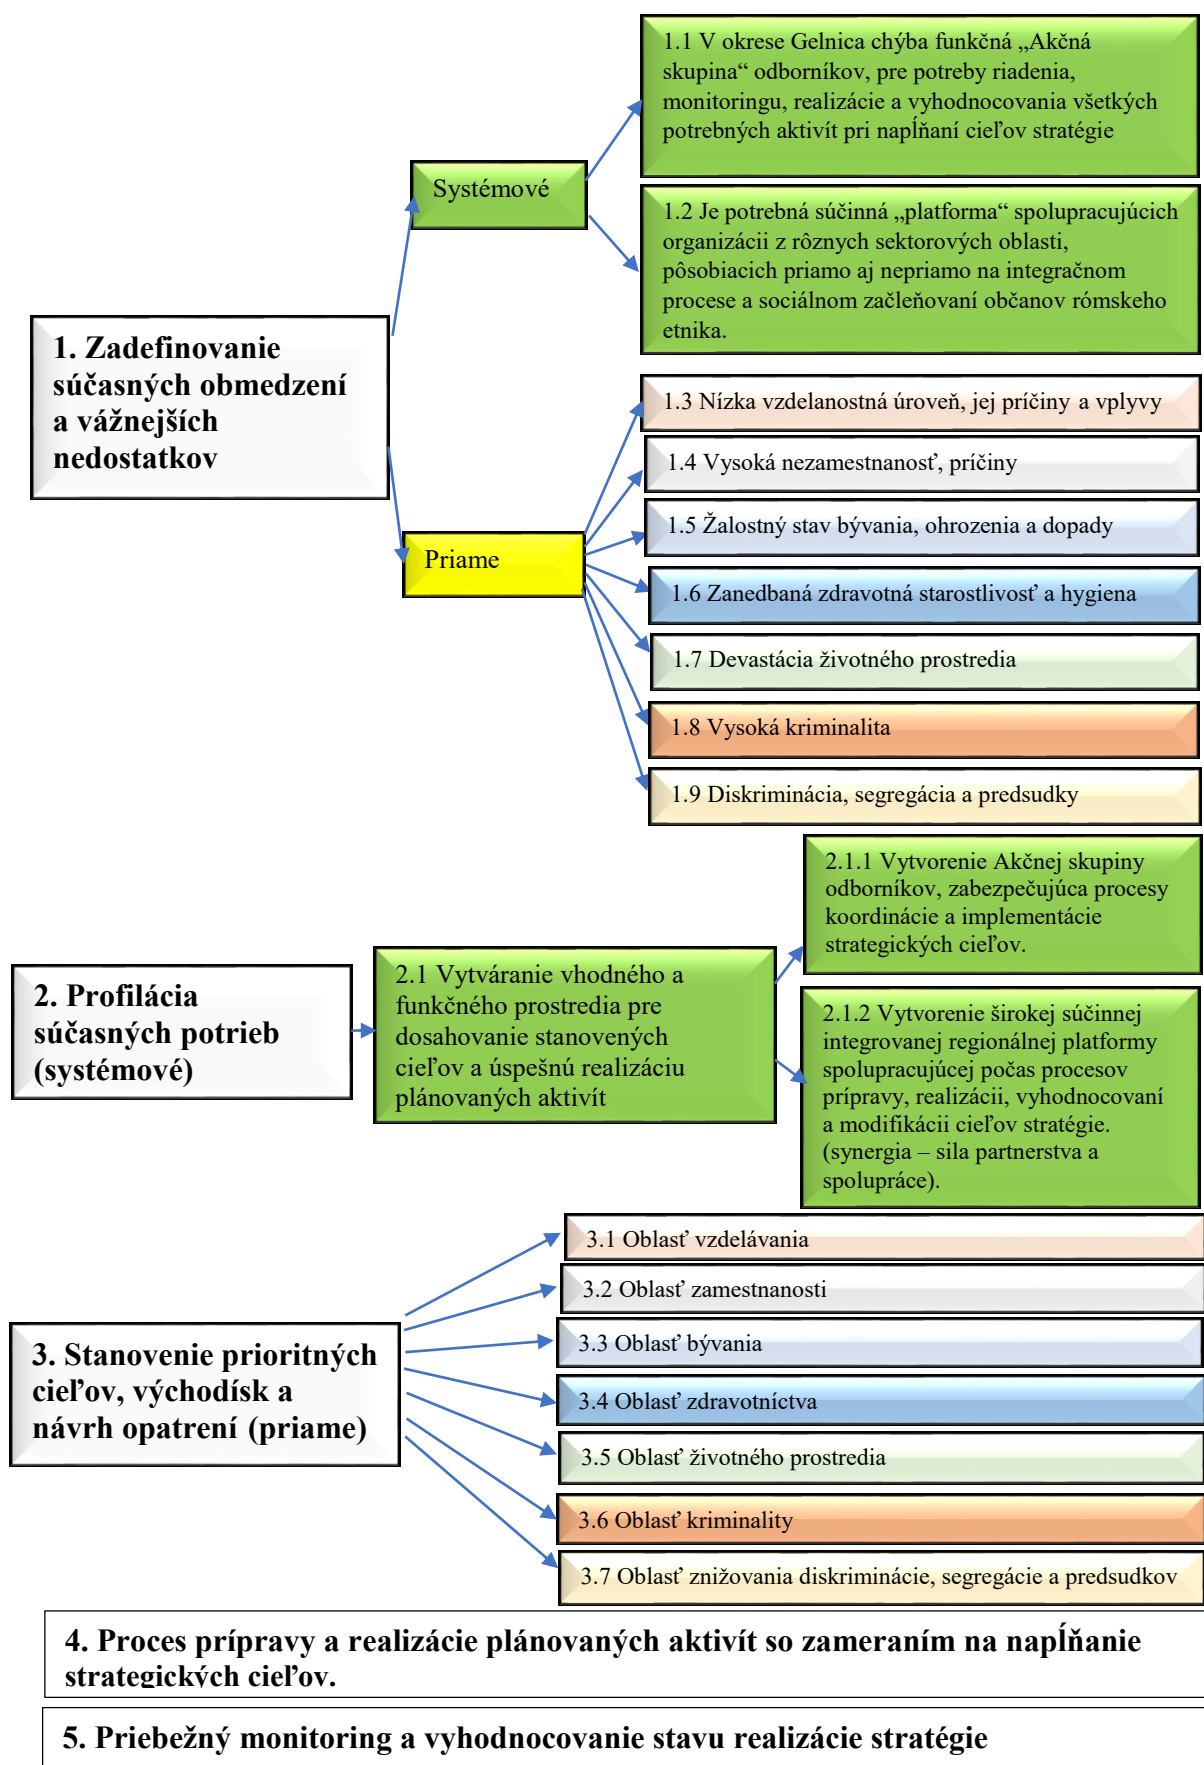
1. Zadefinovanie súčasných obmedzení a vážnejších nedostatkov

Systémové

1.1 V okrese Gelnica chýba funkčná „Akčná skupina“ odborníkov, pre potreby riadenia, monitoringu, realizácie a vyhodnocovania všetkých potrebných aktivít pri napĺňaní cieľov stratégie

1.2 Je potrebná súčinná „platforma“ spolupracujúcich organizácii z rôznych sektorových oblasti, pôsobiacich priamo aj nepriamo na integračnom procese a sociálnom začleňovaní občanov rómskeho etnika.

Priame

1.3 Nízka vzdelanostná úroveň, jej príčiny a vplyvy

1.4 Vysoká nezamestnanosť, príčiny

1.5 Žalostný stav bývania, ohrozenia a dopady

1.6 Zanedbaná zdravotná starostlivosť a hygiena

1.7 Devastácia životného prostredia

1.8 Vysoká kriminalita

1.9 Diskriminácia, segregácia a predsudky

2. Profilácia súčasných potrieb (systémové)

2.1 Vytváranie vhodného a funkčného prostredia pre dosahovanie stanovených cieľov a úspešnú realizáciu plánovaných aktivít

2.1.1 Vytvorenie Akčnej skupiny odborníkov, zabezpečujúca procesy koordinácie a implementácie strategických cieľov.

2.1.2 Vytvorenie širokej súčinnej integrovanej regionálnej platformy spolupracujúcej počas procesov prípravy, realizácii, vyhodnocovaní a modifikácii cieľov stratégie. (synergia – sila partnerstva a spolupráce).

3. Stanovenie prioritných cieľov, východísk a návrh opatrení (priame)

3.1 Oblasť vzdelávania

3.2 Oblasť zamestnanosti

3.3 Oblasť bývania

3.4 Oblasť zdravotníctva

3.5 Oblasť životného prostredia

3.6 Oblasť kriminality

3.7 Oblasť znižovania diskriminácie, segregácie a predsudkov

4. Proces prípravy a realizácie plánovaných aktivít so zameraním na napĺňanie strategických cieľov.

5. Priebežný monitoring a vyhodnocovanie stavu realizácie stratégie